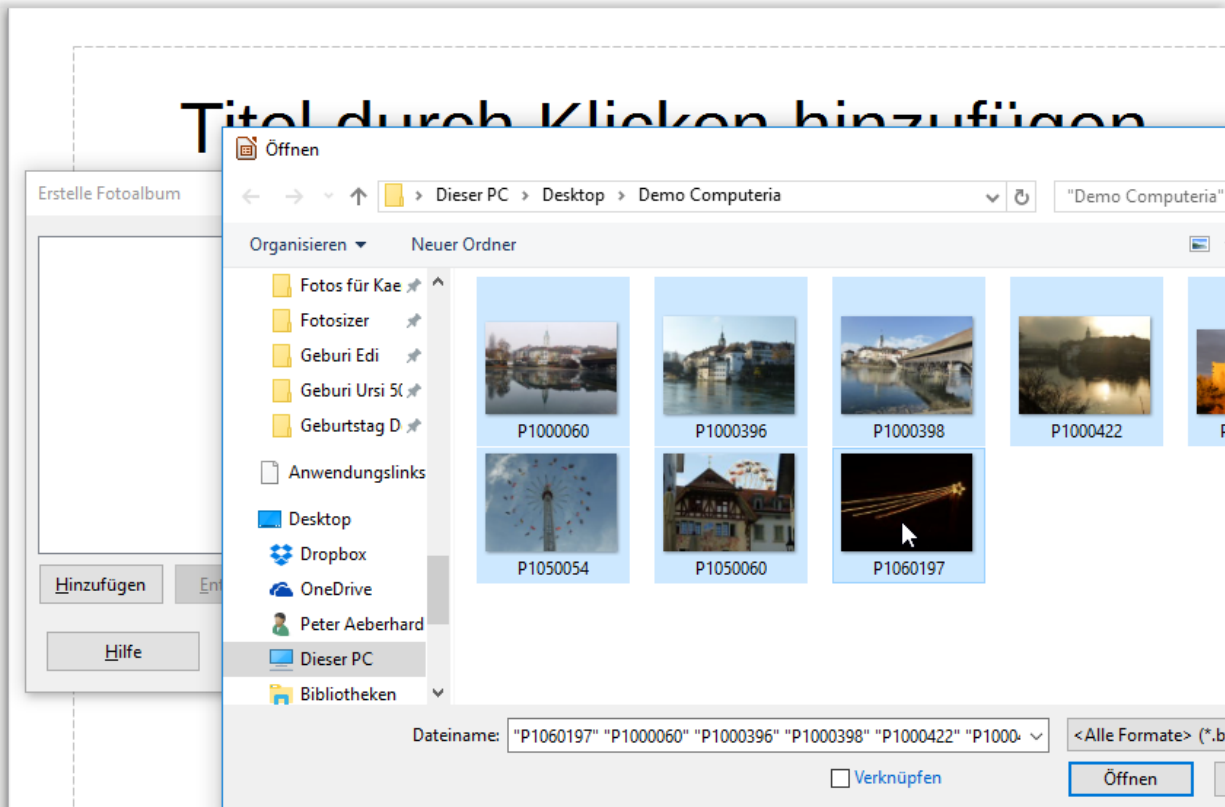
Titel durch Klicken hinzufügen

Erstelle Fotoalbum

Hinzufügen
Ent
Hilfe

Öffnen

Dieser PC > Desktop > Demo Computeria

"Demo Computeria"

Organisieren
Neuer Ordner

Fotos für Kae
Fotosizer
Geburi Edi
Geburi Ursi 5(
Geburtstag D
Anwendungslinks
Desktop
Dropbox
OneDrive
Peter Aeberhard
Dieser PC
Bibliotheken

P1000060
P1000396
P1000398
P1000422
P
P1050054
P1050060
P1060197

Dateiname: "P1060197" "P1000060" "P1000396" "P1000398" "P1000422" "P1000
<Alle Formate> (*.b
Verknüpfen
Öffnen